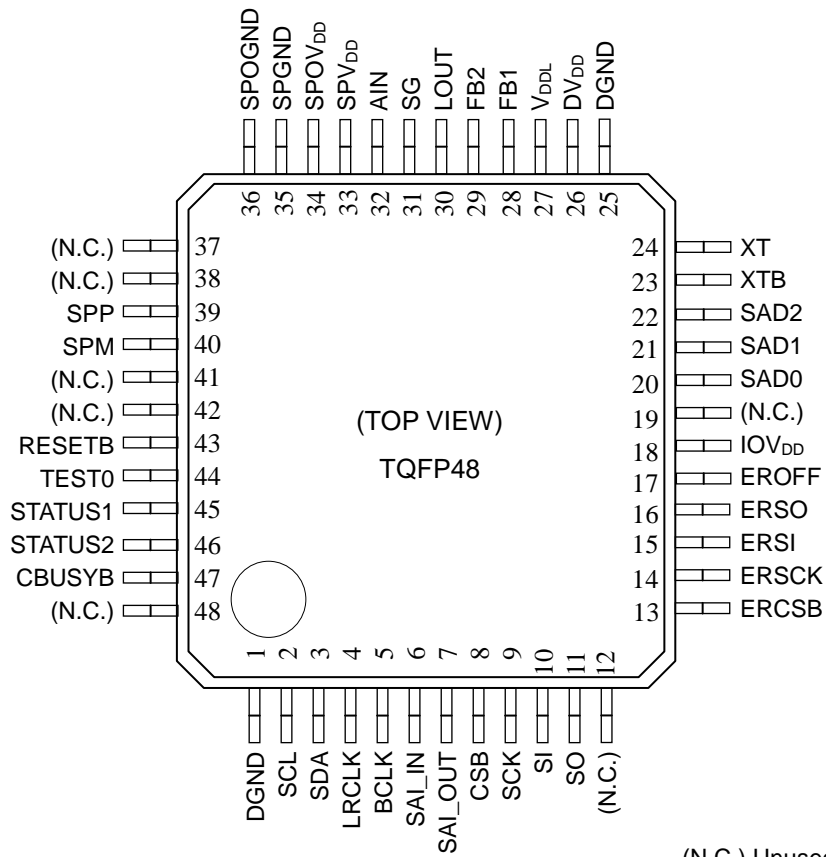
SPOGND 36
SPGND 35
SPOV$_{DD}$ 34
SPV$_{DD}$ 33
AIN 32
SG 31
LOUT 30
FB2 29
FB1 28
V$_{DDL}$ 27
DV$_{DD}$ 26
DGND 25

(N.C.) 37
(N.C.) 38
SPP 39
SPM 40
(N.C.) 41
(N.C.) 42
RESETB 43
TEST0 44
STATUS1 45
STATUS2 46
CBUSYB 47
(N.C.) 48

24 XT
23 XTB
22 SAD2
21 SAD1
20 SAD0
19 (N.C.)
18 IOV$_{DD}$
17 EROFF
16 ERSO
15 ERSI
14 ERSCK
13 ERCSB

(TOP VIEW)

TQFP48

1 DGND
2 SCL
3 SDA
4 LRCLK
5 BCLK
6 SAI_IN
7 SAI_OUT
8 CSB
9 SCK
10 SI
11 SO
12 (N.C.)

(N.C.) Unused